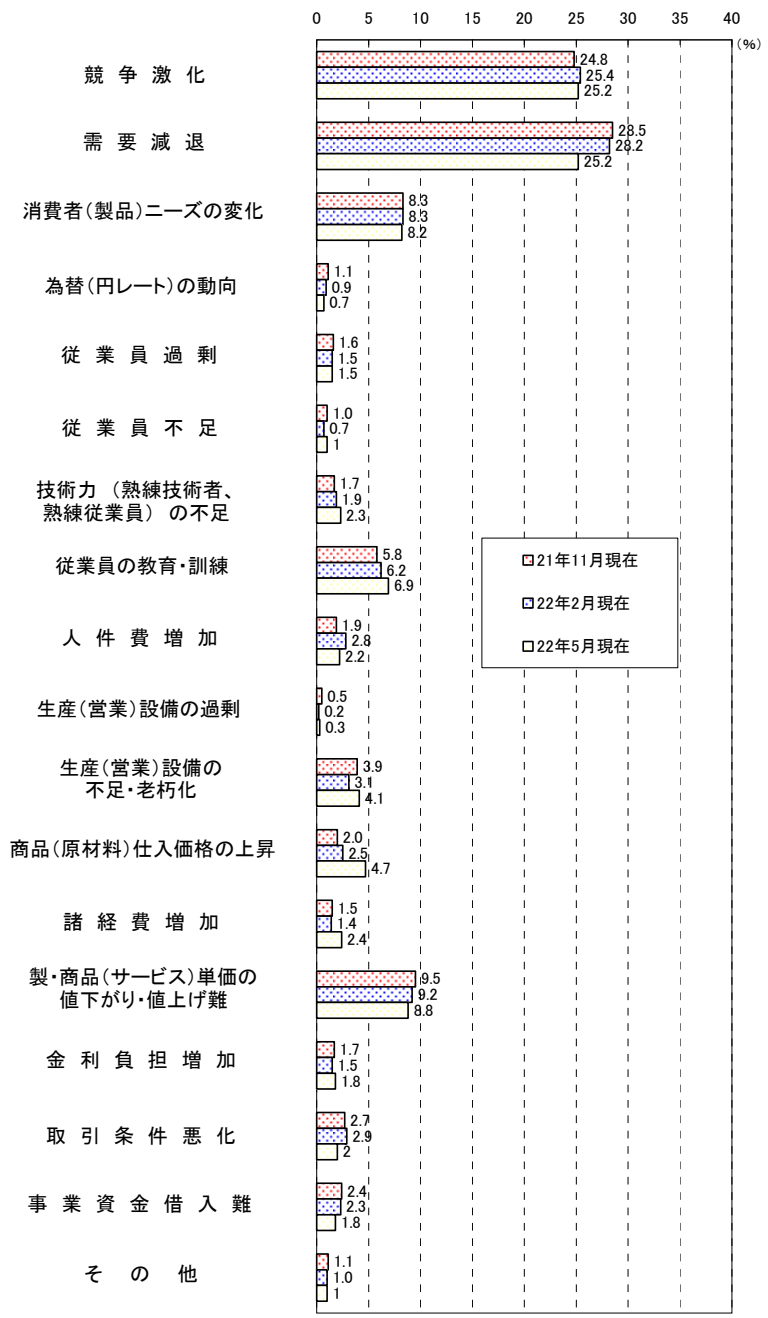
0 5 10 15 20 25 30 35 40
(%)

競争激化
24.8
25.4
25.2

需要減退
28.5
28.2
25.2

消費者(製品)ニーズの変化
8.3
8.3
8.2

為替(円レート)の動向
1.1
0.9
0.7

従業員過剰
1.6
1.5
1.5

従業員不足
1.0
0.7
1

技術力（熟練技術者、熟練従業員）の不足
1.7
1.9
2.3

従業員の教育・訓練
5.8
6.2
6.9

人件費増加
1.9
2.8
2.2

生産(営業)設備の過剰
0.5
0.2
0.3

生産(営業)設備の不足・老朽化
3.9
3.1
4.1

商品(原材料)仕入価格の上昇
2.0
2.5
4.7

諸経費増加
1.5
1.4
2.4

製・商品(サービス)単価の値下がり・値上げ難
9.5
9.2
8.8

金利負担増加
1.7
1.5
1.8

取引条件悪化
2.7
2.9
2

事業資金借入難
2.4
2.3
1.8

その他
1.1
1.0
1

21年11月現在
22年2月現在
22年5月現在